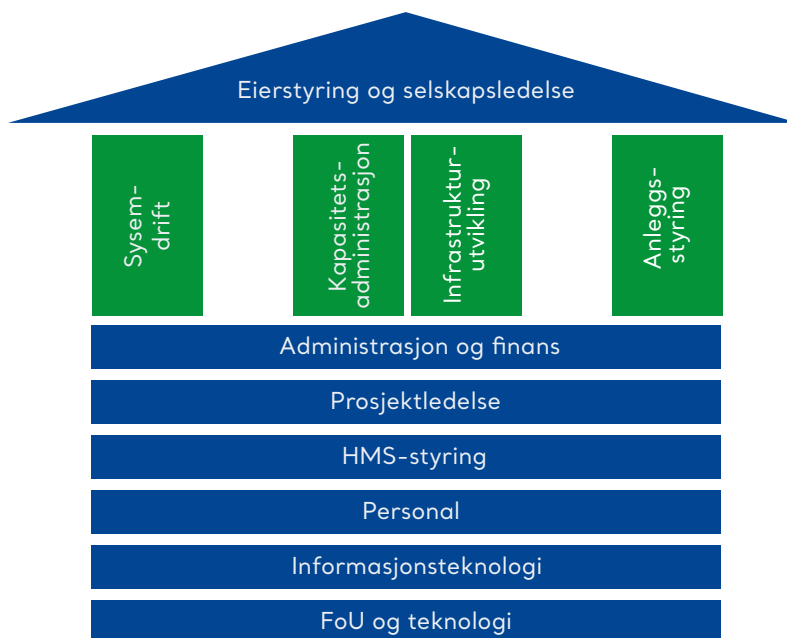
Eierstyring og selskapsledelse

Sysem-drift

Kapasitets-administrasjon

Infrastruktur-utvikling

Anleggs-styring

Administrasjon og finans

Prosjektledelse

HMS-styring

Personal

Informasjonsteknologi

FoU og teknologi